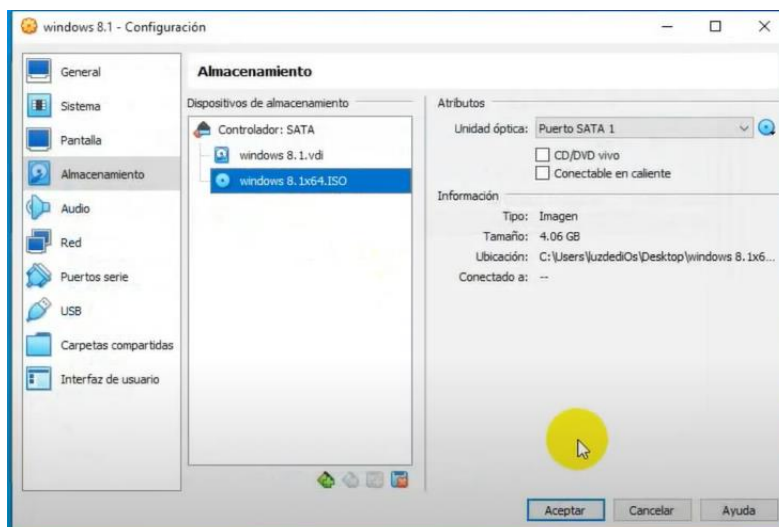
windows 8.1 - Configuración

General
Sistema
Pantalla
Almacenamiento
Audio
Red
Puertos serie
USB
Carpetas compartidas
Interfaz de usuario

Almacenamiento

Dispositivos de almacenamiento
Controlador: SATA
windows 8.1.vdi
windows 8.1x64.ISO

Atributos
Unidad óptica: Puerto SATA 1
CD/DVD vivo
Conectable en caliente

Información
Tipo: Imagen
Tamaño: 4.06 GB
Ubicación: C:\Users\luzdediOs\Desktop\windows 8.1x6...
Conectado a: --

Aceptar
Cancelar
Ayuda